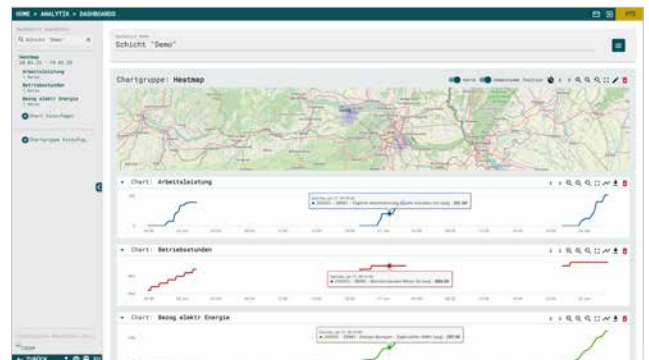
HOME > ANALYTIK > DASHBOARDS

PTS

Q Schicht "Demo"

Heatmap
20.05.25 - 19.05.25

Arbeitsleistung

Betriebsstunden

Bezug elektr Energie

Chart hinzufügen

Chartgruppe hinzufüg.

Schicht "Demo"

Chartgruppe: Heatmap

Chart: Arbeitsleistung

Chart: Betriebsstunden

Chart: Bezug elektr Energie

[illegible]

ZURÜCK